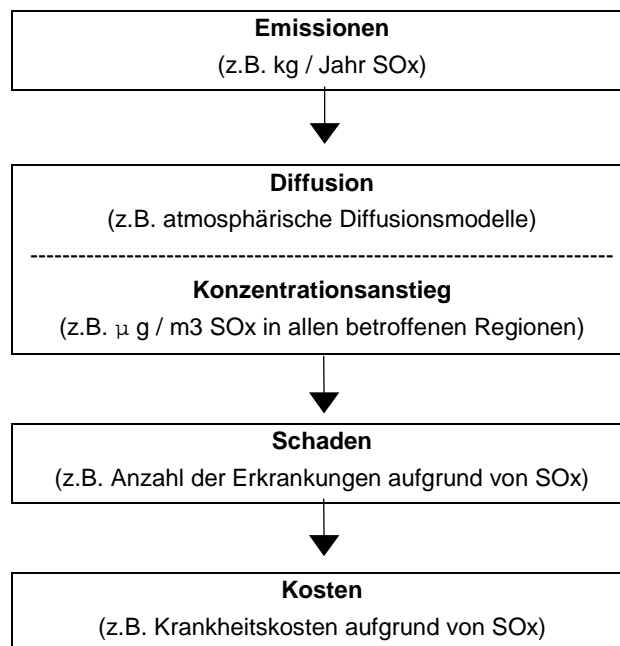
**Emissionen**
(z.B. kg / Jahr SOx)

**Diffusion**
(z.B. atmosphärische Diffusionsmodelle)

---

**Konzentrationsanstieg**
(z.B. $\mu$ g / m3 SOx in allen betroffenen Regionen)

**Schaden**
(z.B. Anzahl der Erkrankungen aufgrund von SOx)

**Kosten**
(z.B. Krankheitskosten aufgrund von SOx)